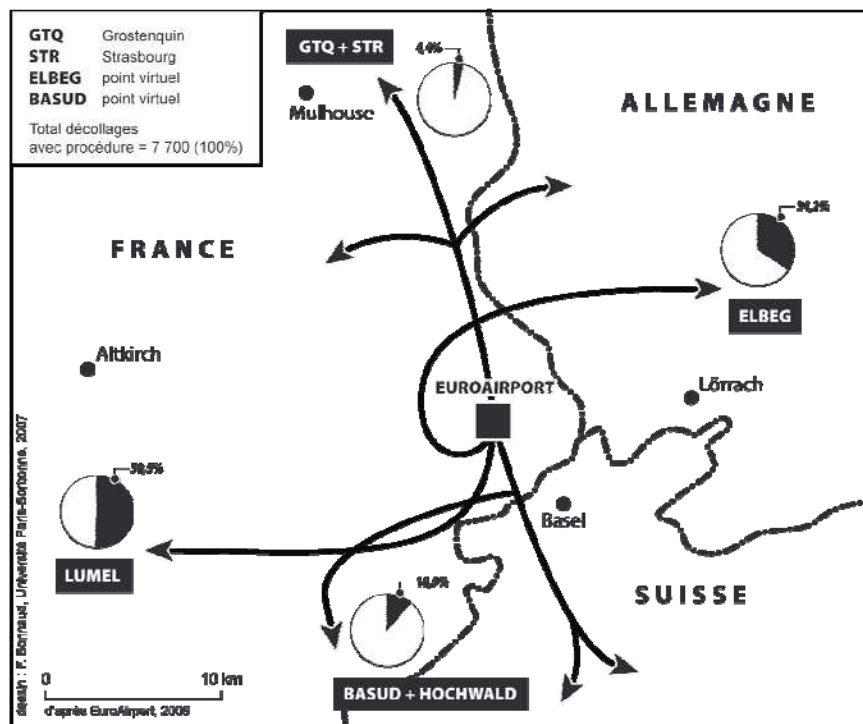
GTQ Grostenquin
STR Strasbourg
ELBEG point virtuel
BASUD point virtuel

Total décollages avec procédure = 7 700 (100%)

GTQ + STR

4,4%

Mulhouse

ALLEMAGNE

FRANCE

39,2%

ELBEG

Altkirch

EUROAIRPORT

Lörrach

50,5%

Basel

LUMEL

SUISSE

16,0%

BASUD + HOCHWALD

0 10 km

d'après EuroAirport, 2006

dessin : F. Bonraud, Université Paris-Sorbonne, 2007